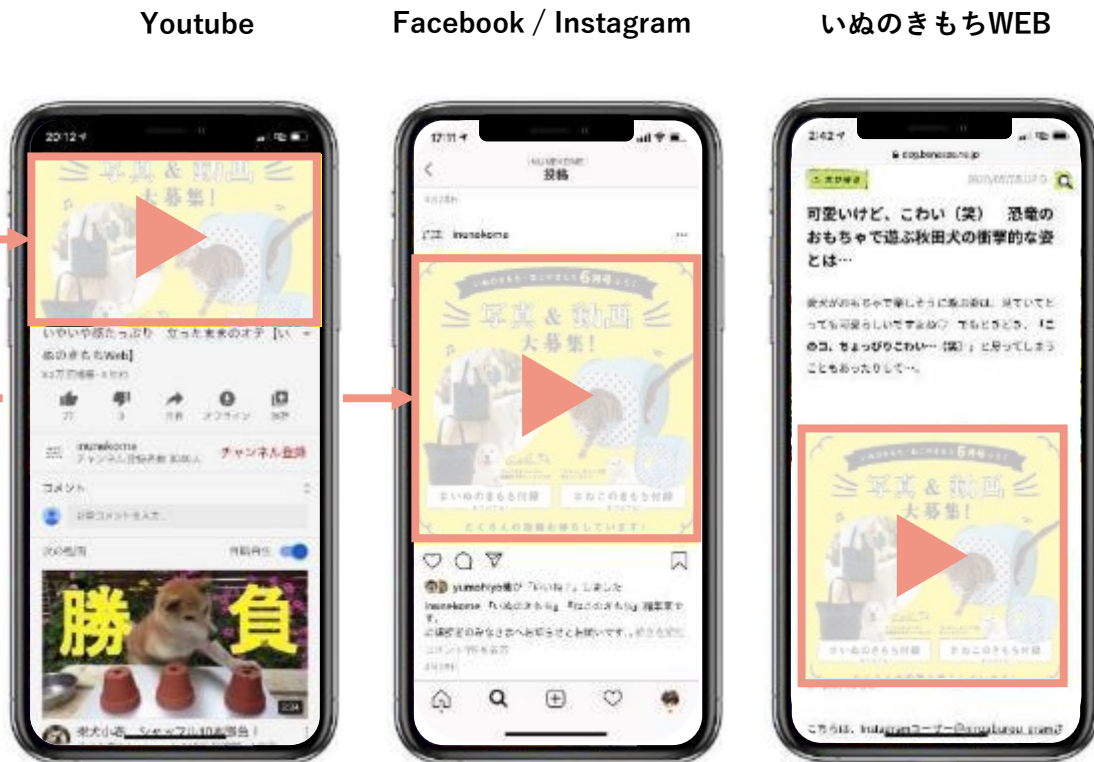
Youtube

Facebook / Instagram

いぬのきもちWEB

写真 & 動画 大募集!

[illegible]【いぬのきもちWeb】

チャンネル登録

コメント

勝 負

写真 & 動画 大募集!

投稿

inunekome

いぬのきもち付録　ねこのきもち付録

可愛いけど、こわい（笑）　恐竜のおもちゃで遊ぶ秋田犬の衝撃的な姿とは…

写真 & 動画 大募集!

いぬのきもち付録　ねこのきもち付録